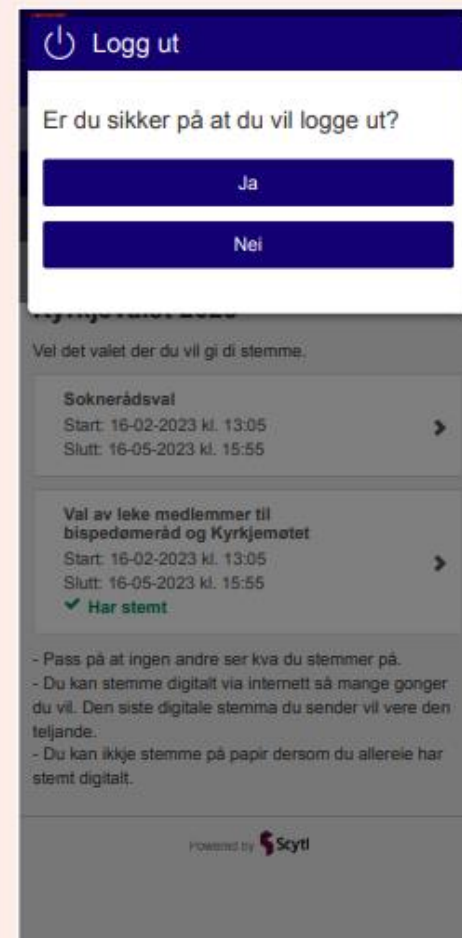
Logg ut

Er du sikker på at du vil logge ut?

Ja

Nei

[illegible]

Vel det valet der du vil gi di stemme.

Soknerådsval
Start: 16-02-2023 kl. 13:05
Slutt: 16-05-2023 kl. 15:55

Val av leke medlemmer til bispedømeråd og Kyrkjemøtet
Start: 16-02-2023 kl. 13:05
Slutt: 16-05-2023 kl. 15:55
✔ Har stemt

- Pass på at ingen andre ser kva du stemmer på.
- Du kan stemme digitalt via internett så mange gonger du vil. Den siste digitale stemma du sender vil vere den teljande.
- Du kan ikkje stemme på papir dersom du allereie har stemt digitalt.

Powered by Scytl